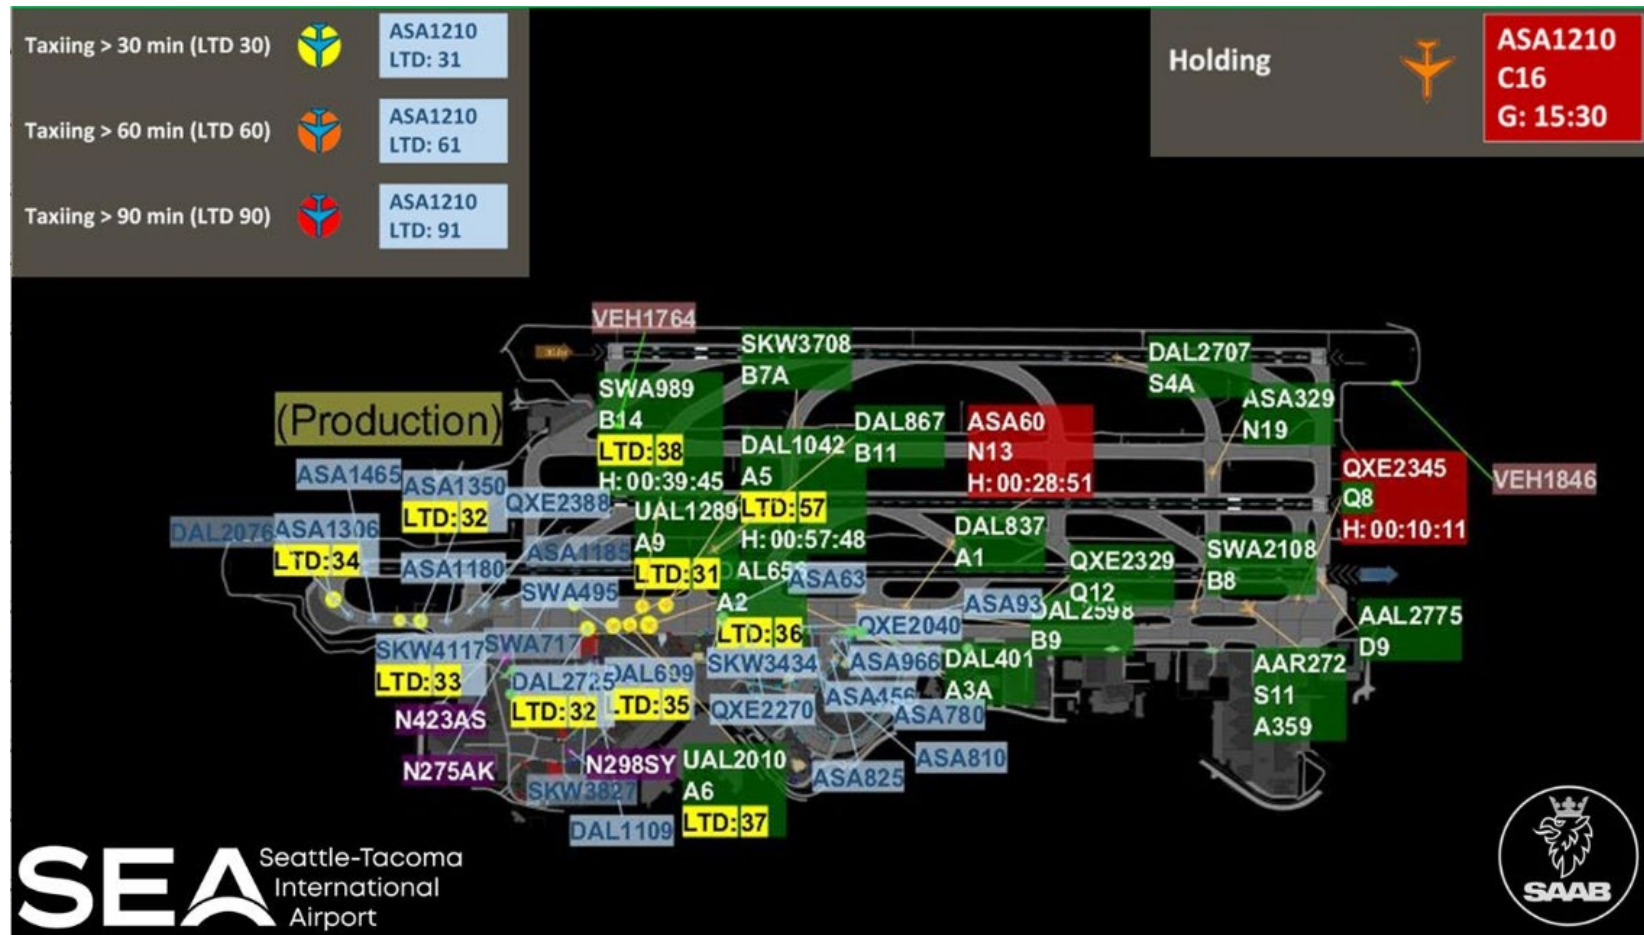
Taxiing > 30 min (LTD 30)
ASA1210
LTD: 31

Taxiing > 60 min (LTD 60)
ASA1210
LTD: 61

Taxiing > 90 min (LTD 90)
ASA1210
LTD: 91

Holding
ASA1210
C16
G: 15:30

(Production)

VEH1764
SKW3708
B7A
DAL2707
S4A
SWA989
B14
LTD:38
H:00:39:45
DAL867
B11
ASA60
N13
H:00:28:51
ASA329
N19
DAL1042
A5
LTD:57
H:00:57:48
QXE2345
Q8
H:00:10:11
VEH1846
ASA1465
ASA1350
LTD:32
QXE2388
UAL1289
A9
LTD:31
DAL2076
ASA1306
LTD:34
ASA1185
ASA1180
SWA495
AL65
ASA63
A2
LTD:36
DAL837
A1
QXE2329
Q12
SWA2108
B8
ASA93
DAL2598
B9
AAL2775
D9
QXE2040
SKW4117
SWA717
LTD:33
N423AS
DAL2725
LTD:32
DAL699
LTD:35
SKW3434
ASA966
DAL401
A3A
ASA456
ASA780
AAR272
S11
A359
QXE2270
N275AK
N298SY
SKW3827
UAL2010
A6
LTD:37
ASA825
ASA810
DAL1109

SEA Seattle-Tacoma International Airport

SAAB